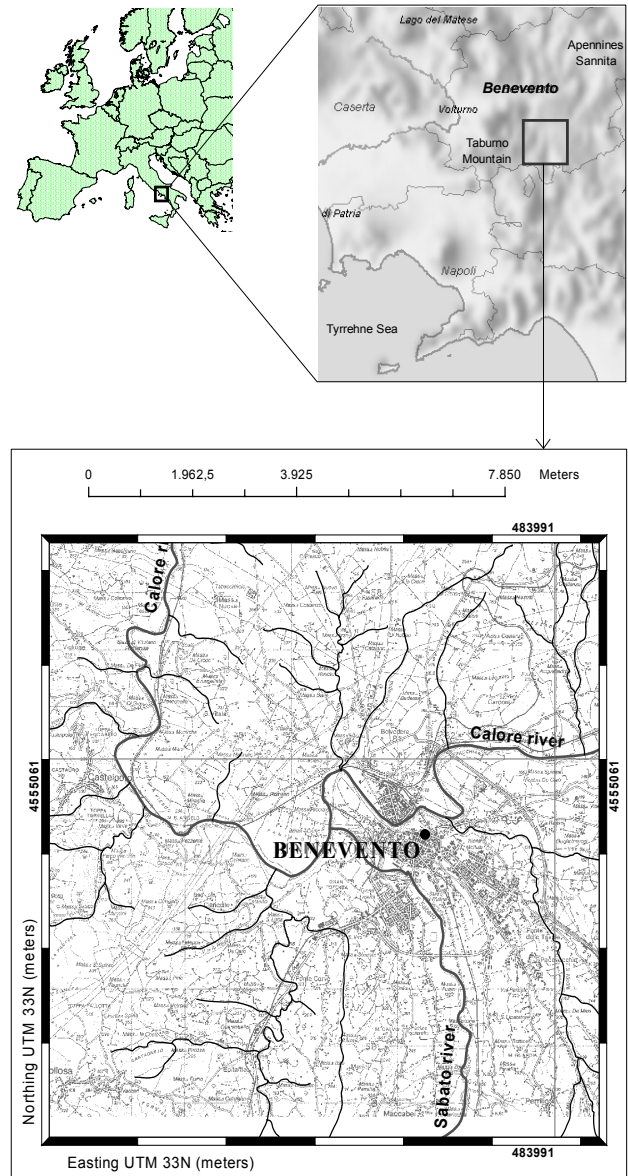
Lago del Matese

Apennines Sannita

Benevento

Caserta

Volturno

Taburno Mountain

di Patria

Napoli

Tyrrehne Sea

0 1.962,5 3.925 7.850 Meters

483991

Calore r

Calore river

4555061

4555061

BENEVENTO

Sabato river

483991

Northing UTM 33N (meters)

Easting UTM 33N (meters)